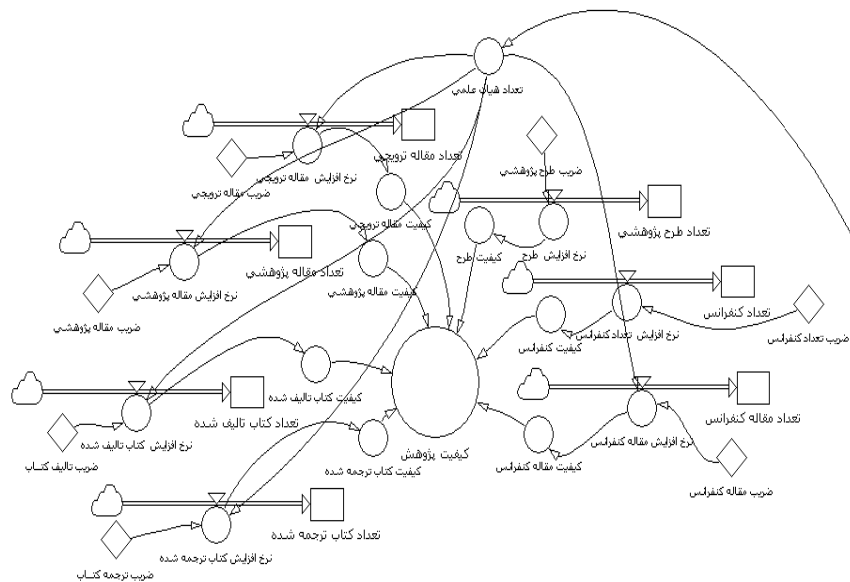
تعداد هيات علمي

تعداد مقاله ترويجي

نرخ افزايش مقاله ترويجي

ضريب مقاله ترويجي

كيفيت مقاله ترويجي

ضريب طرح پژوهشي

تعداد طرح پژوهشي

نرخ افزايش طرح

كيفيت طرح

تعداد مقاله پژوهشي

نرخ افزايش مقاله پژوهشي

كيفيت مقاله پژوهشي

ضريب مقاله پژوهشي

تعداد كنفرانس

نرخ افزايش تعداد كنفرانس

كيفيت كنفرانس

ضريب تعداد كنفرانس

كيفيت كتاب تاليف شده

تعداد كتاب تاليف شده

نرخ افزايش كتاب تاليف شده

ضريب تاليف كتاب

كيفيت پژوهش

كيفيت كتاب ترجمه شده

تعداد مقاله كنفرانس

نرخ افزايش مقاله كنفرانس

كيفيت مقاله كنفرانس

ضريب مقاله كنفرانس

تعداد كتاب ترجمه شده

نرخ افزايش كتاب ترجمه شده

ضريب ترجمه كتاب